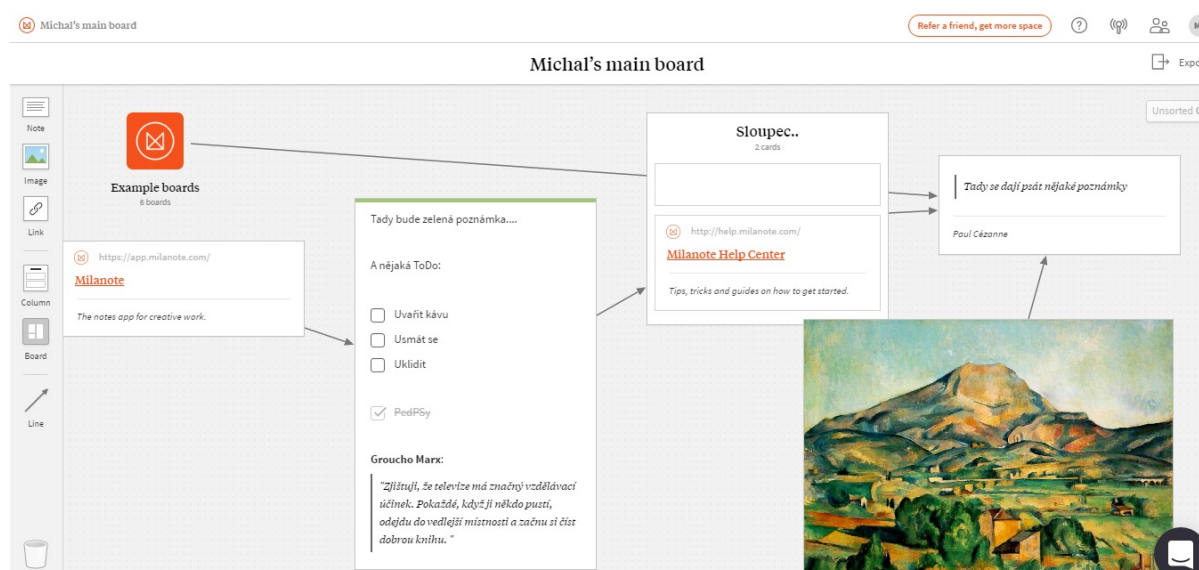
Michal's main board

Refer a friend, get more space

Michal's main board

Expo

Unsorted

Note

Image

Link

Column

Board

Line

Example boards
6 boards

https://app.milanote.com/
Milanote
The notes app for creative work.

Tady bude zelená poznámka....

A nějaká ToDo:

Uvařit kávu
Usmát se
Uklidit

PedPSy

Groucho Marx:

"Zjišťuji, že televize má značný vzdělávací účinek. Pokaždé, když ji někdo pustí, odejdu do vedlejší místnosti a začnu si číst dobrou knihu. "

Sloupec..
2 cards

http://help.milanote.com/
Milanote Help Center
Tips, tricks and guides on how to get started.

Tady se dají psát nějaké poznámky

Paul Cézanne